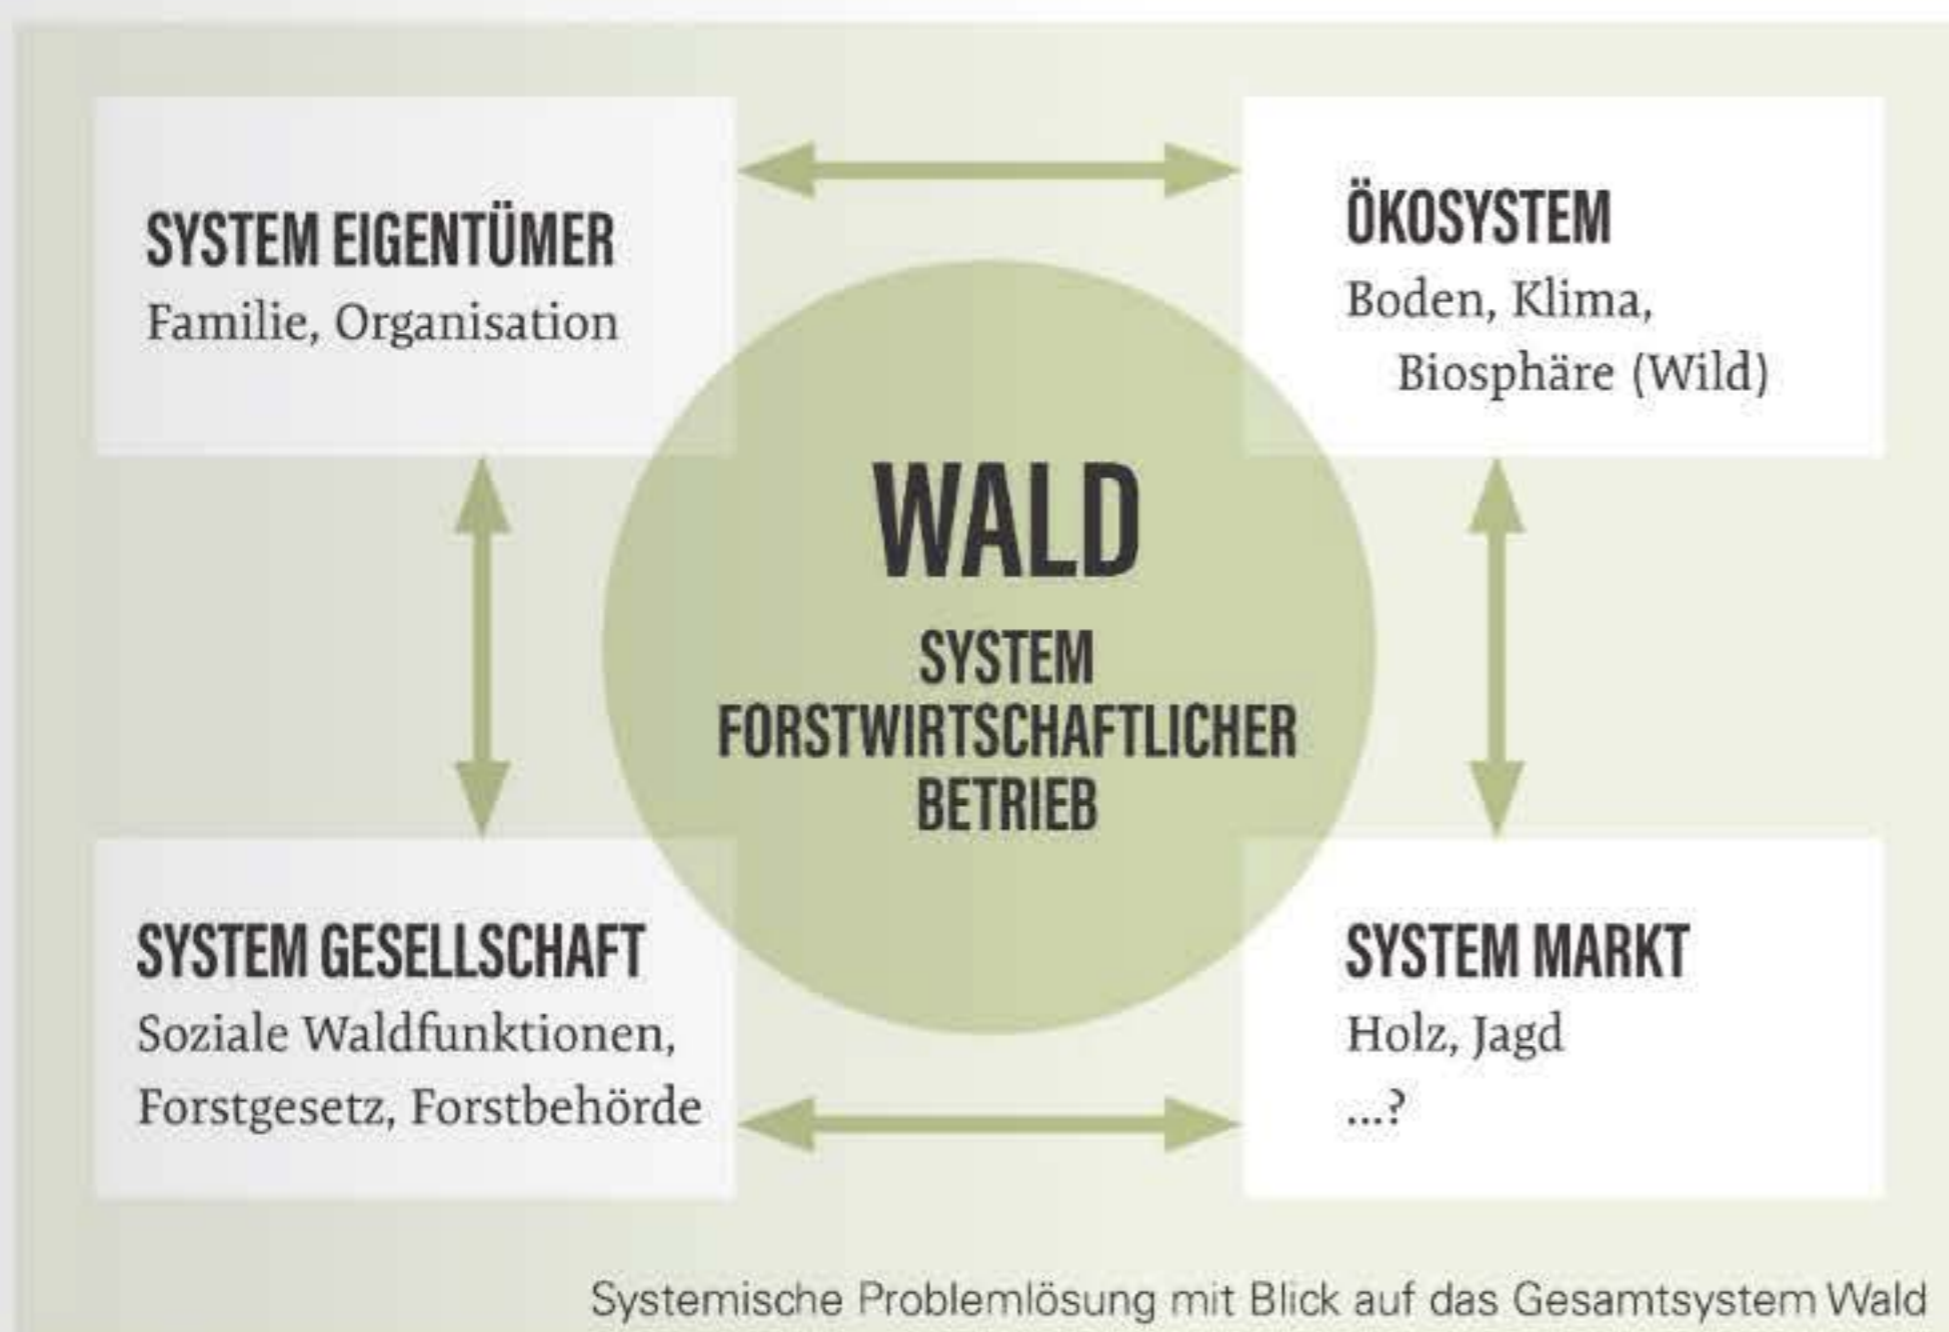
SYSTEM EIGENTÜMER
Familie, Organisation

ÖKOSYSTEM
Boden, Klima, Biosphäre (Wild)

WALD
SYSTEM FORSTWIRTSCHAFTLICHER BETRIEB

SYSTEM GESELLSCHAFT
Soziale Waldfunktionen, Forstgesetz, Forstbehörde

SYSTEM MARKT
Holz, Jagd
...?

Systemische Problemlösung mit Blick auf das Gesamtsystem Wald